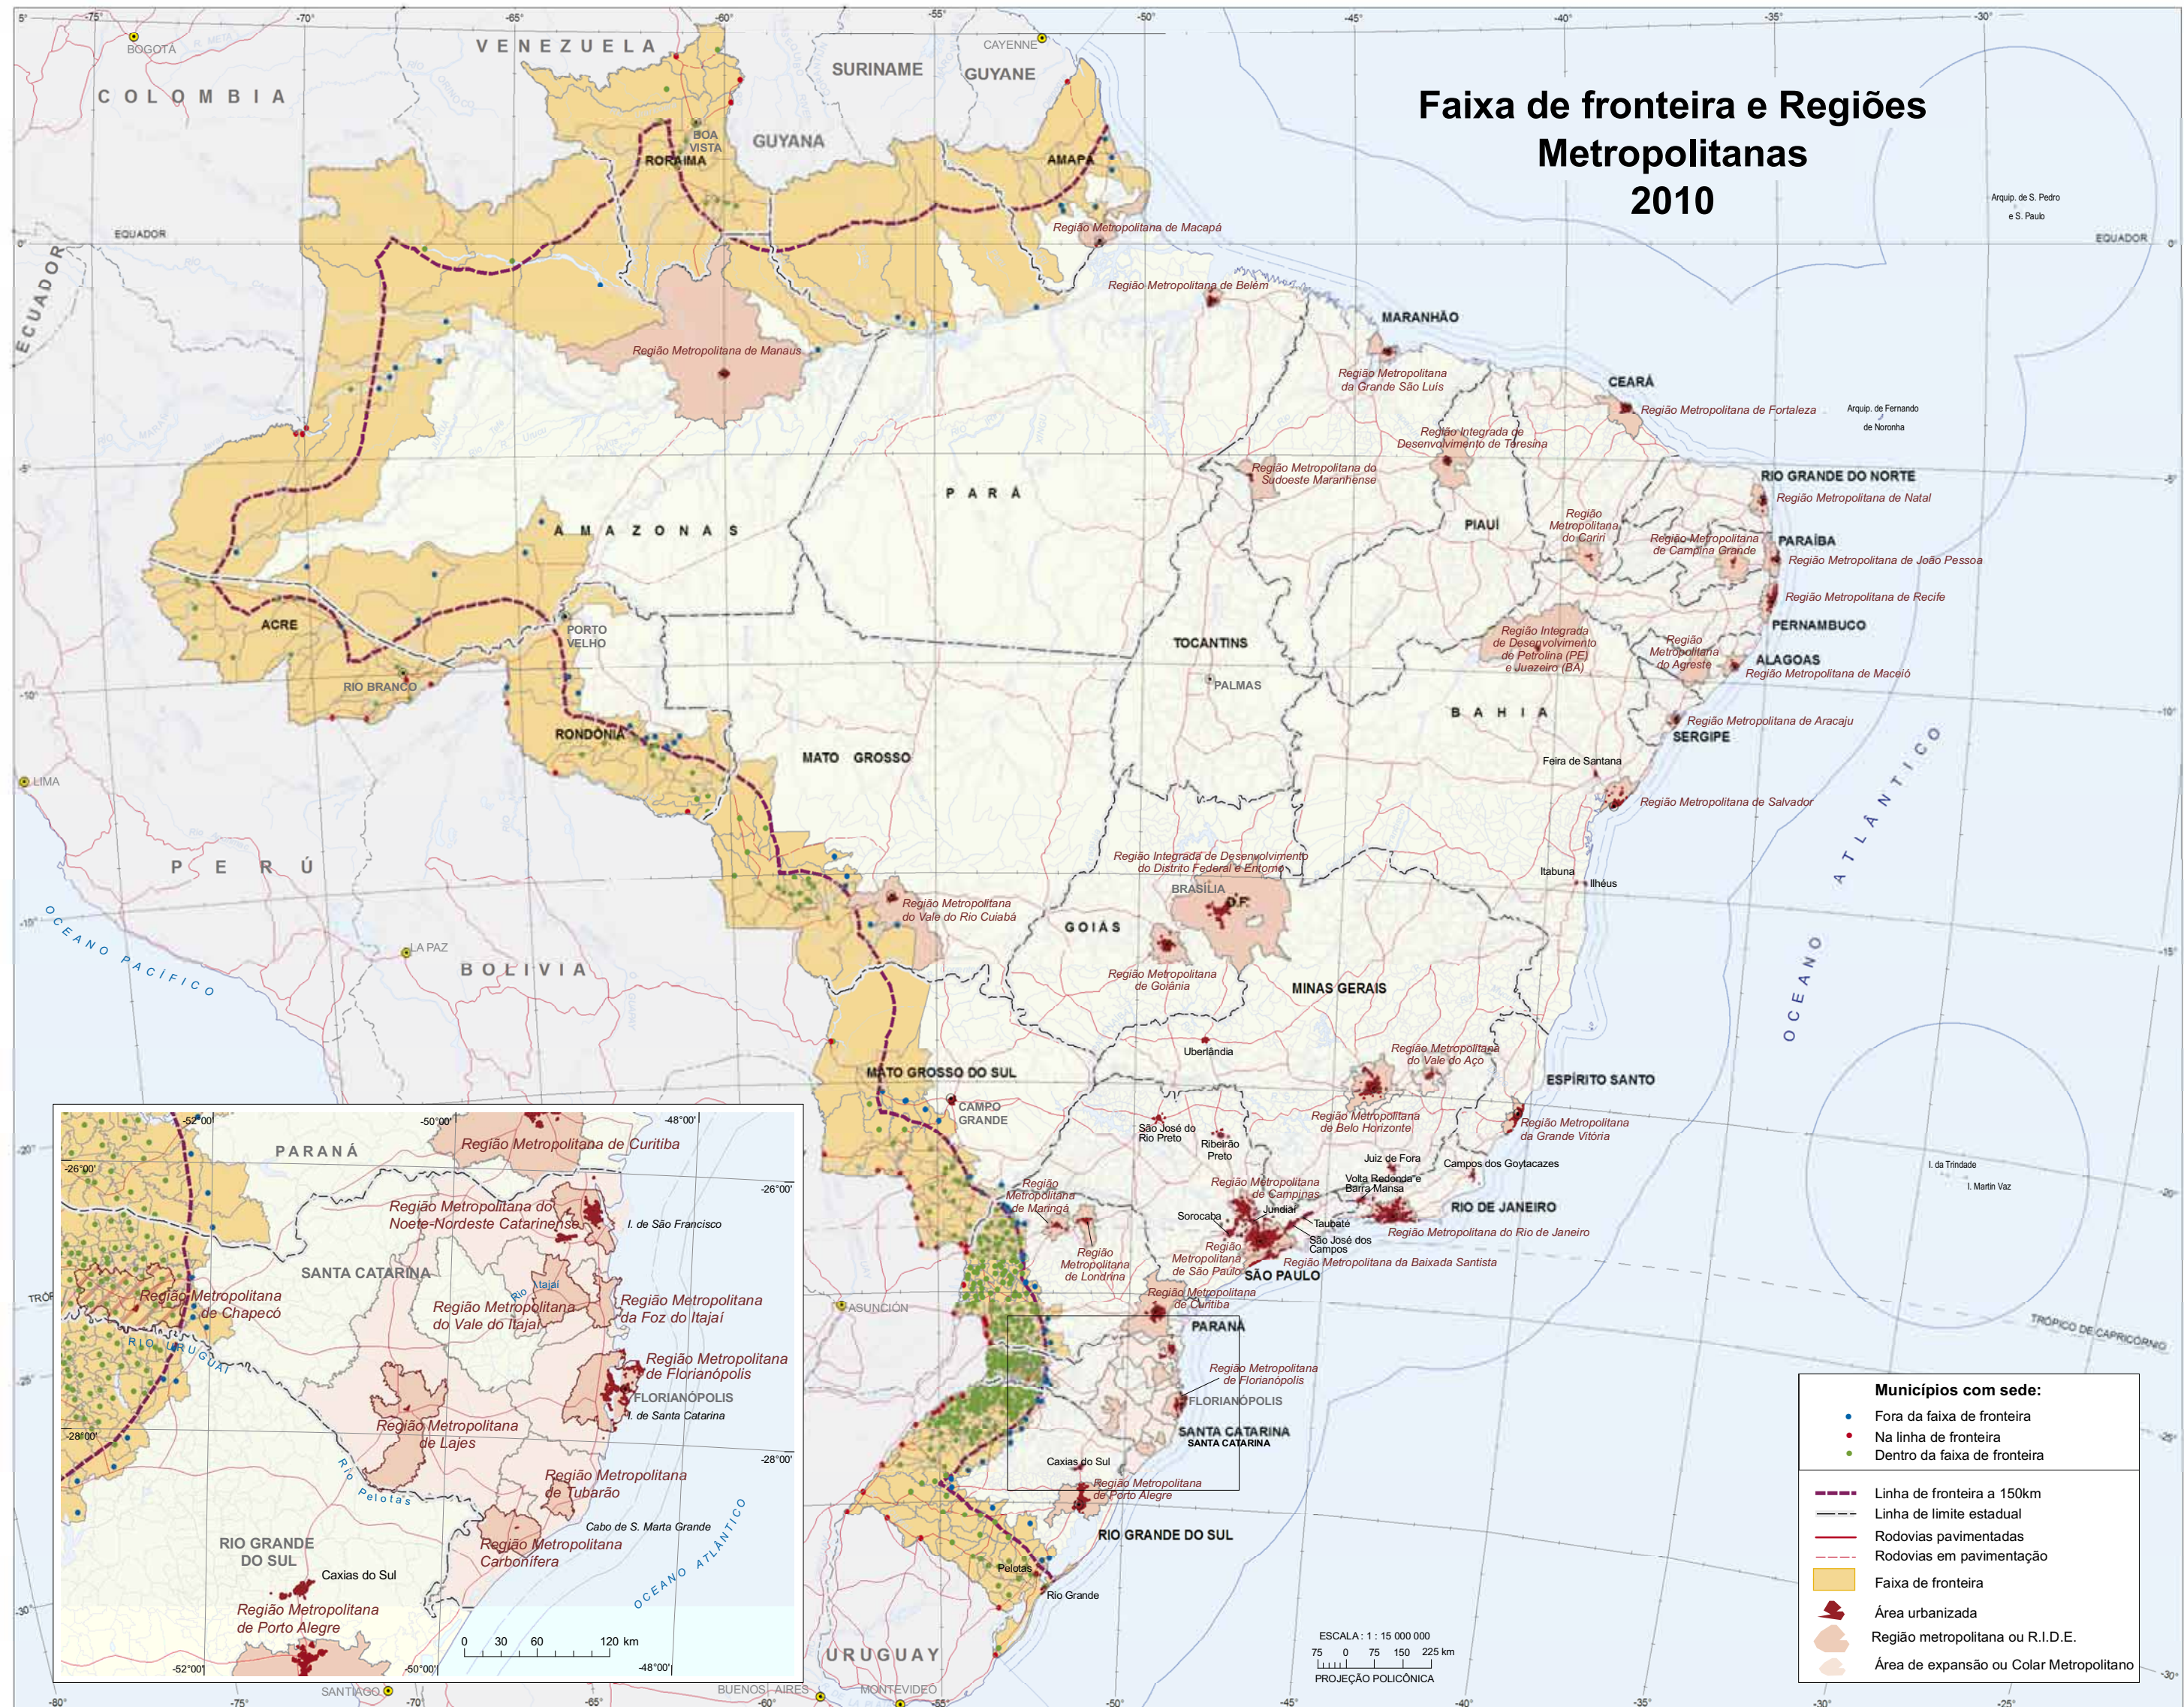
Faixa de fronteira e Regiões Metropolitanas 2010

VENEZUELA
SURINAME
GUYANE
GUYANA
COLOMBIA
BOGOTÁ
CAYENNE
EQUADOR
ECUADOR
PERÚ
LIMA
BOLIVIA
LA PAZ
OCEANO PACIFICO
OCEANO ATLÂNTICO
ASUNCIÓN
URUGUAY
SANTIAGO
BUENOS AIRES
MONTEVIDEO
TRÓPICO DE CAPRICÓRNIO

RORAIMA
BOA VISTA
AMAPÁ
Região Metropolitana de Macapá
Região Metropolitana de Belém
Região Metropolitana de Manaus
AMAZONAS
PARÁ
MARANHÃO
Região Metropolitana da Grande São Luís
CEARÁ
Região Metropolitana de Fortaleza
Arquip. de Fernando de Noronha
Arquip. de S. Pedro e S. Paulo
Região Integrada de Desenvolvimento de Teresina
Região Metropolitana do Sudoeste Maranhense
RIO GRANDE DO NORTE
Região Metropolitana de Natal
PIAUÍ
Região Metropolitana do Cariri
Região Metropolitana de Campina Grande
PARAÍBA
Região Metropolitana de João Pessoa
Região Metropolitana de Recife
PERNAMBUCO
Região Integrada de Desenvolvimento de Petrolina (PE) e Juazeiro (BA)
Região Metropolitana do Agreste
ALAGOAS
Região Metropolitana de Maceió
ACRE
RIO BRANCO
PORTO VELHO
RONDÔNIA
TOCANTINS
PALMAS
BAHIA
Região Metropolitana de Aracaju
SERGIPE
MATO GROSSO
Feira de Santana
Região Metropolitana de Salvador
Região Integrada de Desenvolvimento do Distrito Federal e Entorno
BRASÍLIA
D.F.
Itabuna
Ilhéus
Região Metropolitana do Vale do Rio Cuiabá
GOIÁS
Região Metropolitana de Goiânia
MINAS GERAIS
Uberlândia
Região Metropolitana do Vale do Aço
ESPÍRITO SANTO
MATO GROSSO DO SUL
CAMPO GRANDE
São José do Rio Preto
Ribeirão Preto
Região Metropolitana de Belo Horizonte
Região Metropolitana da Grande Vitória
Juiz de Fora
Campos dos Goytacazes
I. da Trindade
I. Martin Vaz
Região Metropolitana de Maringá
Região Metropolitana de Campinas
Volta Redonda e Barra Mansa
RIO DE JANEIRO
Sorocaba
Jundiaí
Taubaté
Região Metropolitana do Rio de Janeiro
Região Metropolitana de Londrina
Região Metropolitana de São Paulo
São José dos Campos
SÃO PAULO
Região Metropolitana da Baixada Santista
Região Metropolitana de Curitiba
PARANÁ
Região Metropolitana de Florianópolis
FLORIANÓPOLIS
SANTA CATARINA
Caxias do Sul
Região Metropolitana de Porto Alegre
RIO GRANDE DO SUL
Pelotas
Rio Grande

PARANÁ
Região Metropolitana de Curitiba
Região Metropolitana do Norte-Nordeste Catarinense
I. de São Francisco
SANTA CATARINA
Região Metropolitana de Chapecó
Rio Itajaí
Região Metropolitana do Vale do Itajaí
Região Metropolitana da Foz do Itajaí
RIO URUGUAI
Região Metropolitana de Florianópolis
FLORIANÓPOLIS
I. de Santa Catarina
Região Metropolitana de Lajes
Rio Pelotas
Região Metropolitana de Tubarão
Cabo de S. Marta Grande
Região Metropolitana Carbonífera
OCEANO ATLÂNTICO
RIO GRANDE DO SUL
Caxias do Sul
Região Metropolitana de Porto Alegre
-52°00' -50°00' -48°00' -26°00' -28°00'
0 30 60 120 km

ESCALA : 1 : 15 000 000
75 0 75 150 225 km
PROJEÇÃO POLICÔNICA

Municípios com sede:
Fora da faixa de fronteira
Na linha de fronteira
Dentro da faixa de fronteira
Linha de fronteira a 150km
Linha de limite estadual
Rodovias pavimentadas
Rodovias em pavimentação
Faixa de fronteira
Área urbanizada
Região metropolitana ou R.I.D.E.
Área de expansão ou Colar Metropolitano